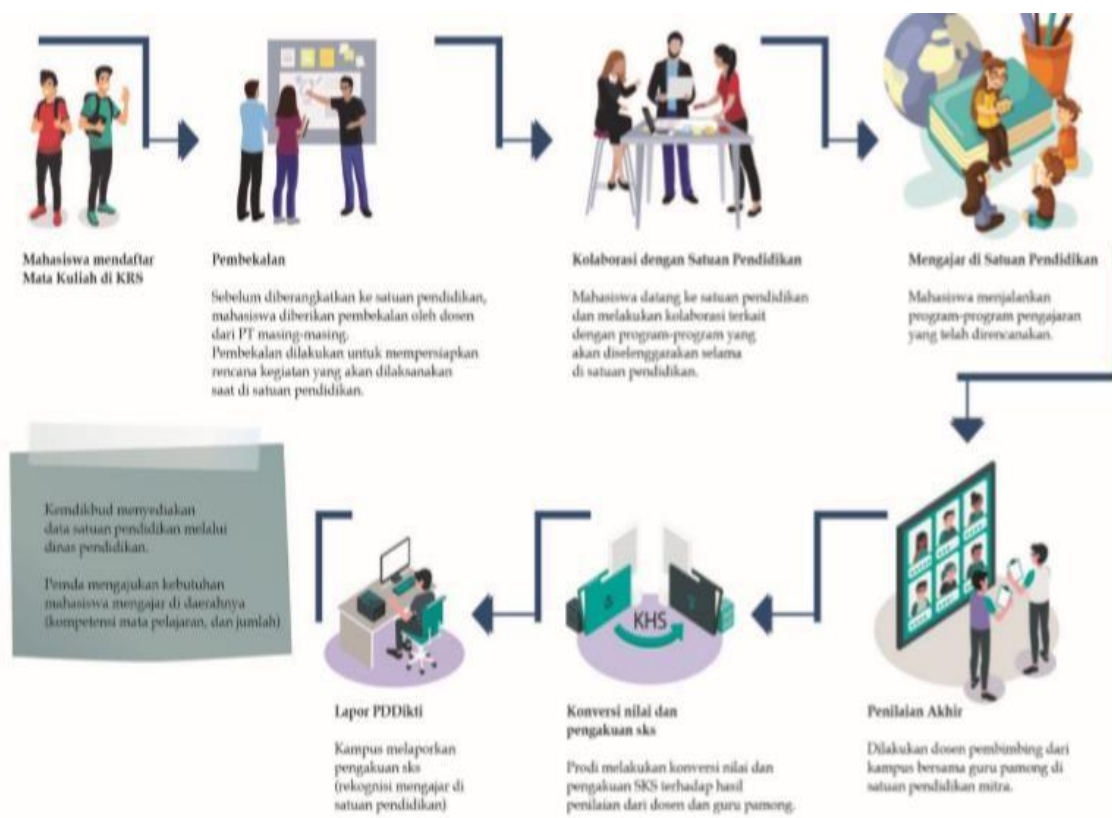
Mahasiswa mendaftar Mata Kuliah di KRS

Pembekalan

Sebelum diberangkatkan ke satuan pendidikan, mahasiswa diberikan pembekalan oleh dosen dari PT masing-masing.
Pembekalan dilakukan untuk mempersiapkan rencana kegiatan yang akan dilaksanakan saat di satuan pendidikan.

Kolaborasi dengan Satuan Pendidikan

Mahasiswa datang ke satuan pendidikan dan melakukan kolaborasi terkait dengan program-program yang akan diselenggarakan selama di satuan pendidikan.

Mengajar di Satuan Pendidikan

Mahasiswa menjalankan program-program pengajaran yang telah direncanakan.

Kemdikbud menyediakan data satuan pendidikan melalui dinas pendidikan.

Pemda mengajukan kebutuhan mahasiswa mengajar di daerahnya (kompetensi mata pelajaran, dan jumlah)

KHS

Lapor PDDikti

Kampus melaporkan pengakuan sks (rekognisi mengajar di satuan pendidikan)

Konversi nilai dan pengakuan sks

Prodi melakukan konversi nilai dan pengakuan SKS terhadap hasil penilaian dari dosen dan guru pamong.

Penilaian Akhir

Dilakukan dosen pembimbing dari kampus bersama guru pamong di satuan pendidikan mitra.